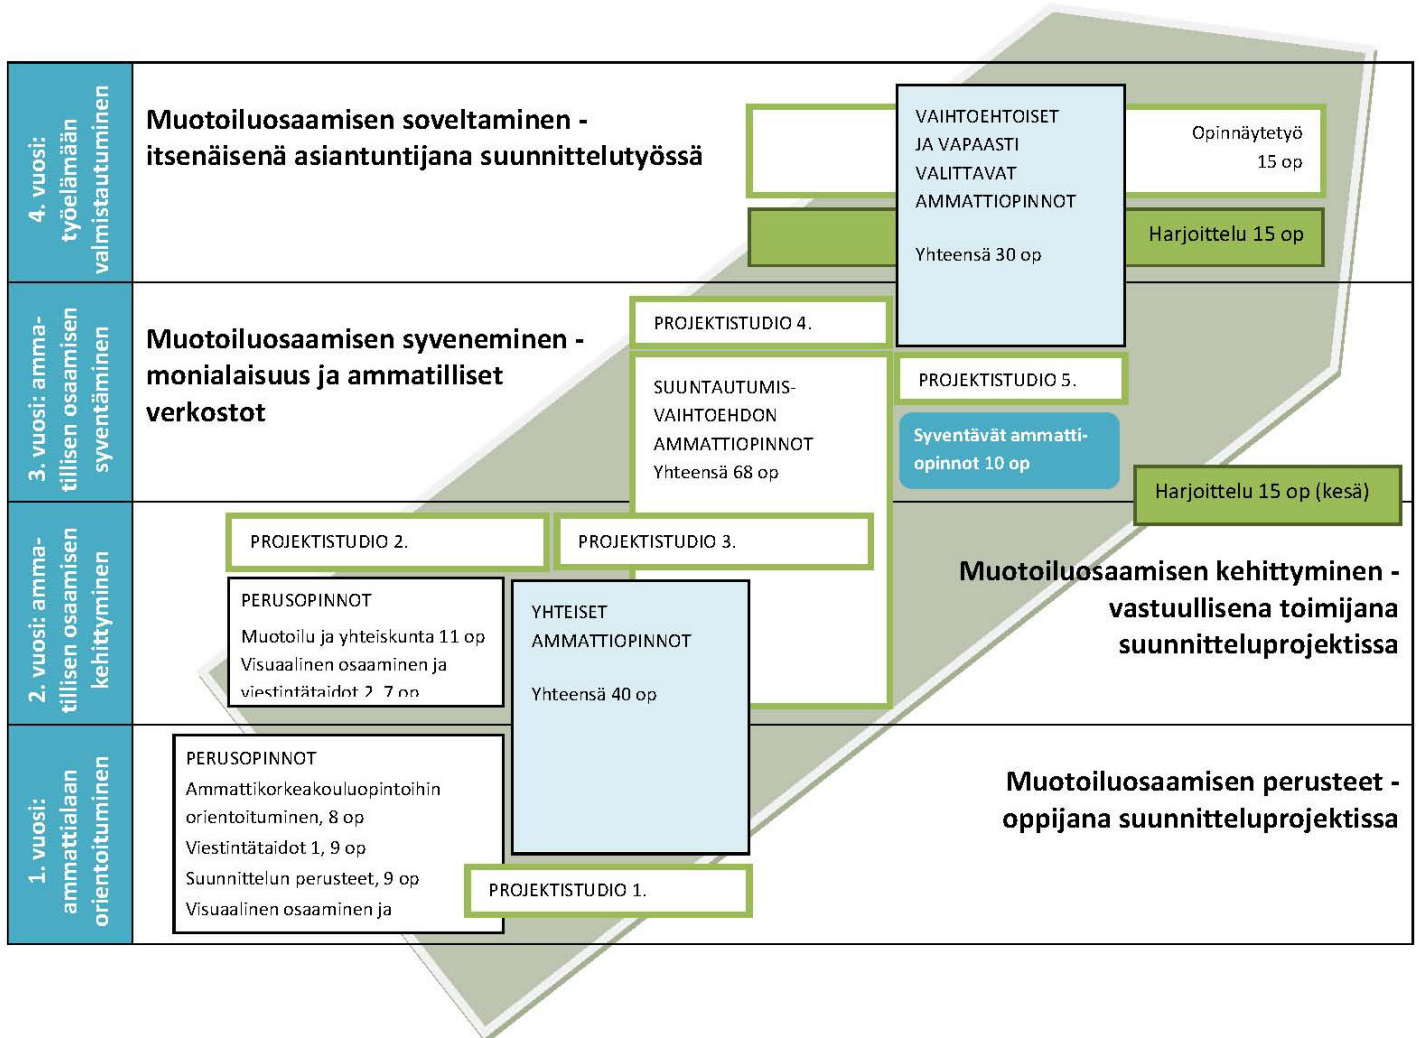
4. vuosi: työelämään valmistautuminen

Muotoiluosaamisen soveltaminen - itsenäisenä asiantuntijana suunnittelutyössä

VAIHTOEHTOISET JA VAPAASTI VALITTAVAT AMMATTIOPINNOT

Yhteensä 30 op

Opinnäytetyö 15 op

Harjoittelu 15 op

3. vuosi: ammatillisen osaamisen syventäminen

Muotoiluosaamisen syveneminen - monialaisuus ja ammatilliset verkostot

PROJEKTISTUDIO 4.

SUUNTAUTUMISVAIHTOEHDON AMMATTIOPINNOT
Yhteensä 68 op

PROJEKTISTUDIO 5.

Syventävät ammattiopinnot 10 op

Harjoittelu 15 op (kesä)

2. vuosi: ammatillisen osaamisen kehittyminen

PROJEKTISTUDIO 2.

PROJEKTISTUDIO 3.

PERUSOPINNOT
Muotoilu ja yhteiskunta 11 op
Visuaalinen osaaminen ja viestintätaidot 2, 7 op

YHTEISET AMMATTIOPINNOT

Yhteensä 40 op

Muotoiluosaamisen kehittyminen - vastuullisena toimijana suunnitteluprojektissa

1. vuosi: ammattialaan orientoituminen

PERUSOPINNOT
Ammattikorkeakouluopintoihin orientoituminen, 8 op
Viestintätaidot 1, 9 op
Suunnittelun perusteet, 9 op
Visuaalinen osaaminen ja

PROJEKTISTUDIO 1.

Muotoiluosaamisen perusteet - oppijana suunnitteluprojektissa